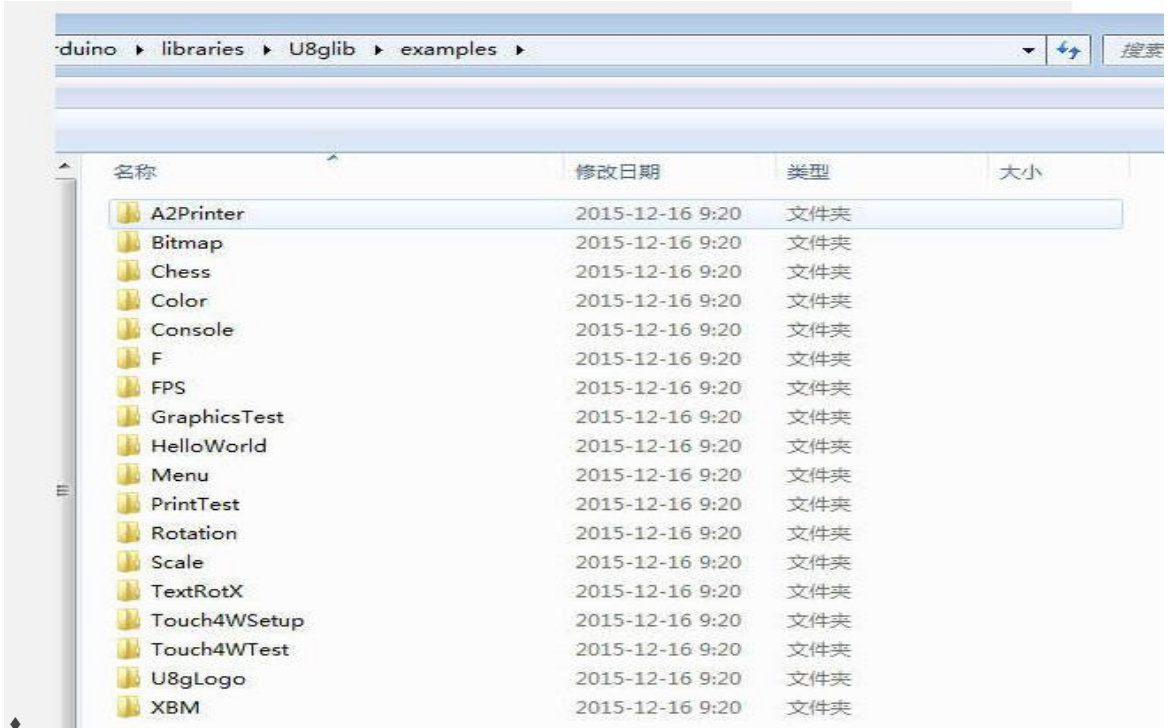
rduino ▸ libraries ▸ U8glib ▸ examples ▸

搜索

| 名称 | 修改日期 | 类型 | 大小 |
|---|---|---|---|
| A2Printer | 2015-12-16 9:20 | 文件夹 | |
| Bitmap | 2015-12-16 9:20 | 文件夹 | |
| Chess | 2015-12-16 9:20 | 文件夹 | |
| Color | 2015-12-16 9:20 | 文件夹 | |
| Console | 2015-12-16 9:20 | 文件夹 | |
| F | 2015-12-16 9:20 | 文件夹 | |
| FPS | 2015-12-16 9:20 | 文件夹 | |
| GraphicsTest | 2015-12-16 9:20 | 文件夹 | |
| HelloWorld | 2015-12-16 9:20 | 文件夹 | |
| Menu | 2015-12-16 9:20 | 文件夹 | |
| PrintTest | 2015-12-16 9:20 | 文件夹 | |
| Rotation | 2015-12-16 9:20 | 文件夹 | |
| Scale | 2015-12-16 9:20 | 文件夹 | |
| TextRotX | 2015-12-16 9:20 | 文件夹 | |
| Touch4WSetup | 2015-12-16 9:20 | 文件夹 | |
| Touch4WTest | 2015-12-16 9:20 | 文件夹 | |
| U8gLogo | 2015-12-16 9:20 | 文件夹 | |
| XBM | 2015-12-16 9:20 | 文件夹 | |